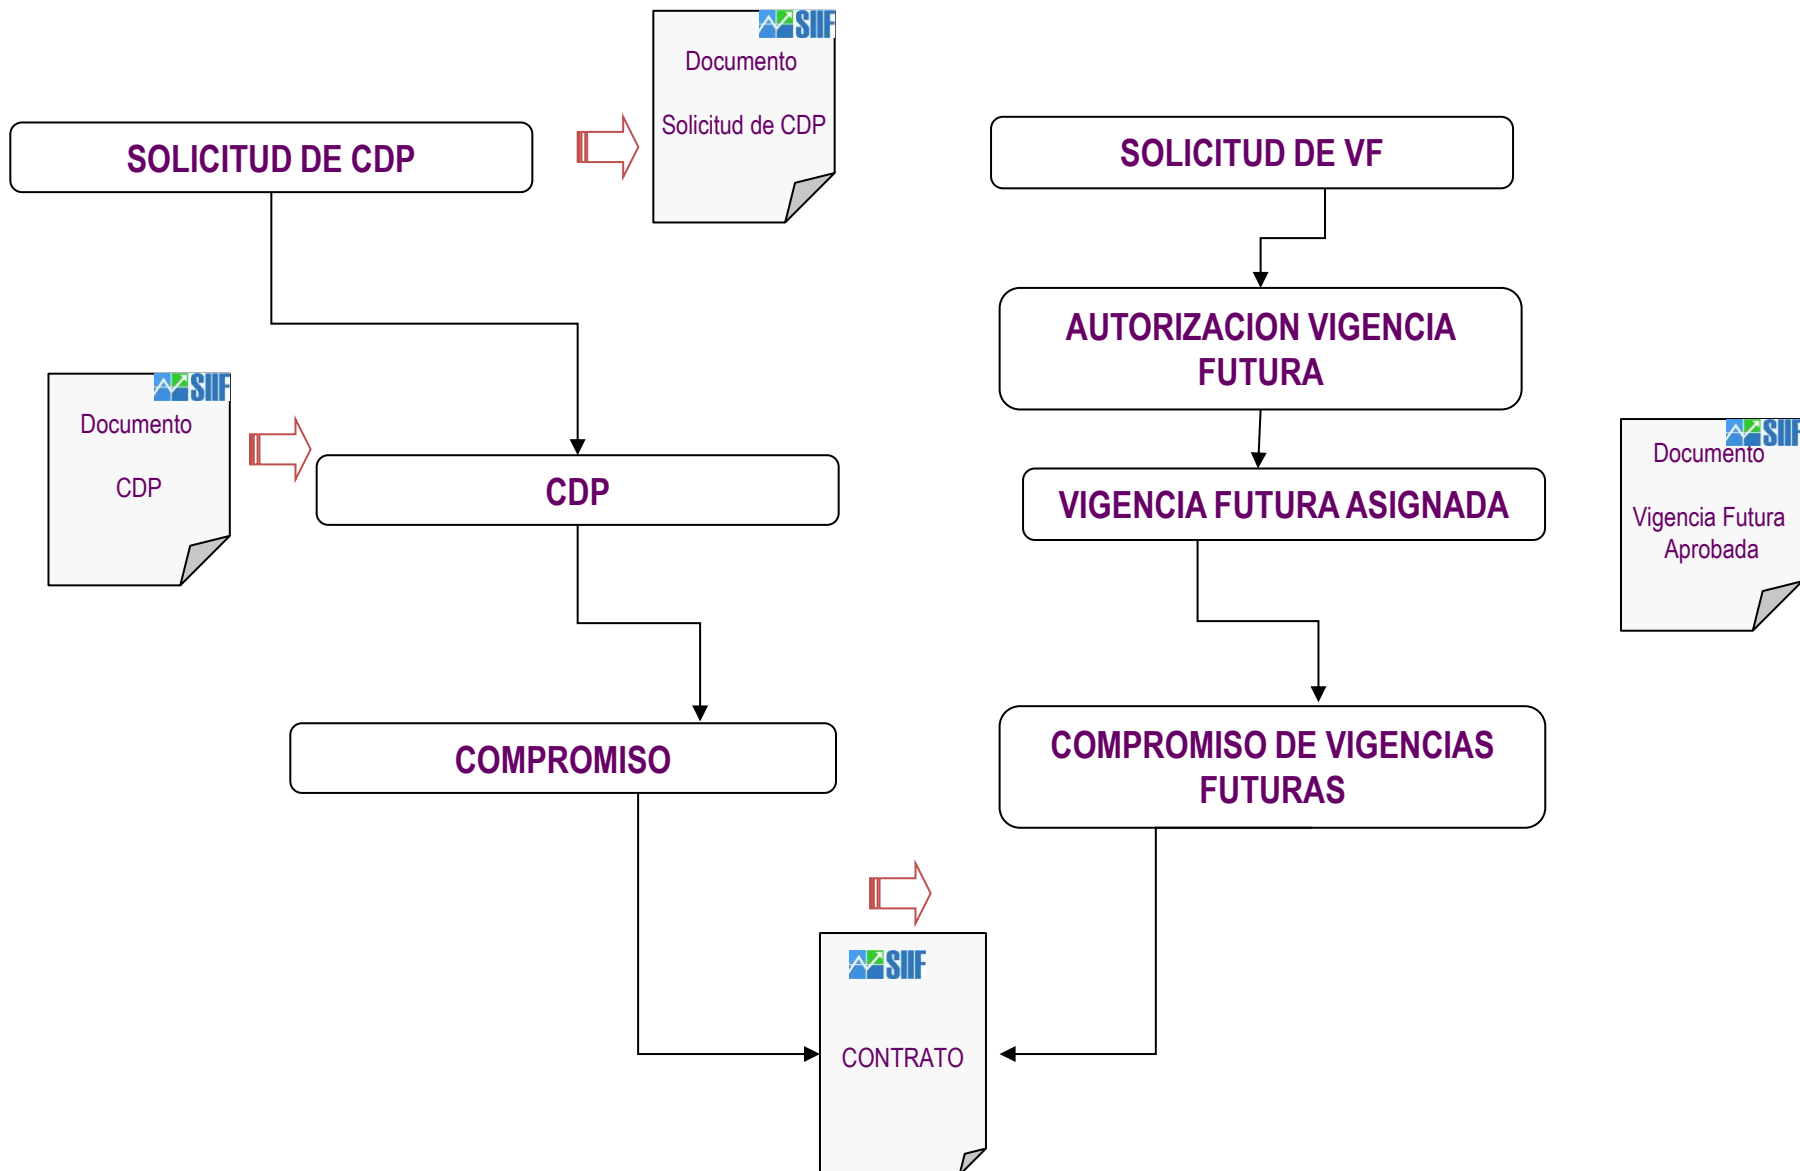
SIIF
Documento
Solicitud de CDP

SOLICITUD DE CDP

SOLICITUD DE VF

AUTORIZACION VIGENCIA FUTURA

SIIF
Documento
CDP

CDP

VIGENCIA FUTURA ASIGNADA

SIIF
Documento
Vigencia Futura Aprobada

COMPROMISO

COMPROMISO DE VIGENCIAS FUTURAS

SIIF
CONTRATO